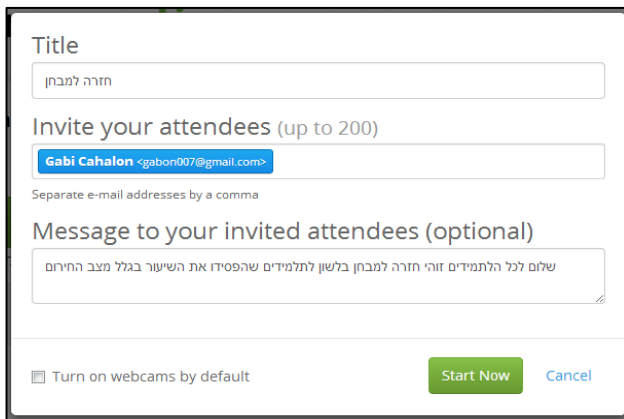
Title

חזרה למבחן

Invite your attendees (up to 200)

Gabi Cahalon <gabon007@gmail.com>

Separate e-mail addresses by a comma

Message to your invited attendees (optional)

שלום לכל הלתמידים זוהי חזרה למבחן בלשון לתלמידים שהפסידו את השיעור בגלל מצב החירום

Turn on webcams by default

Start Now

Cancel